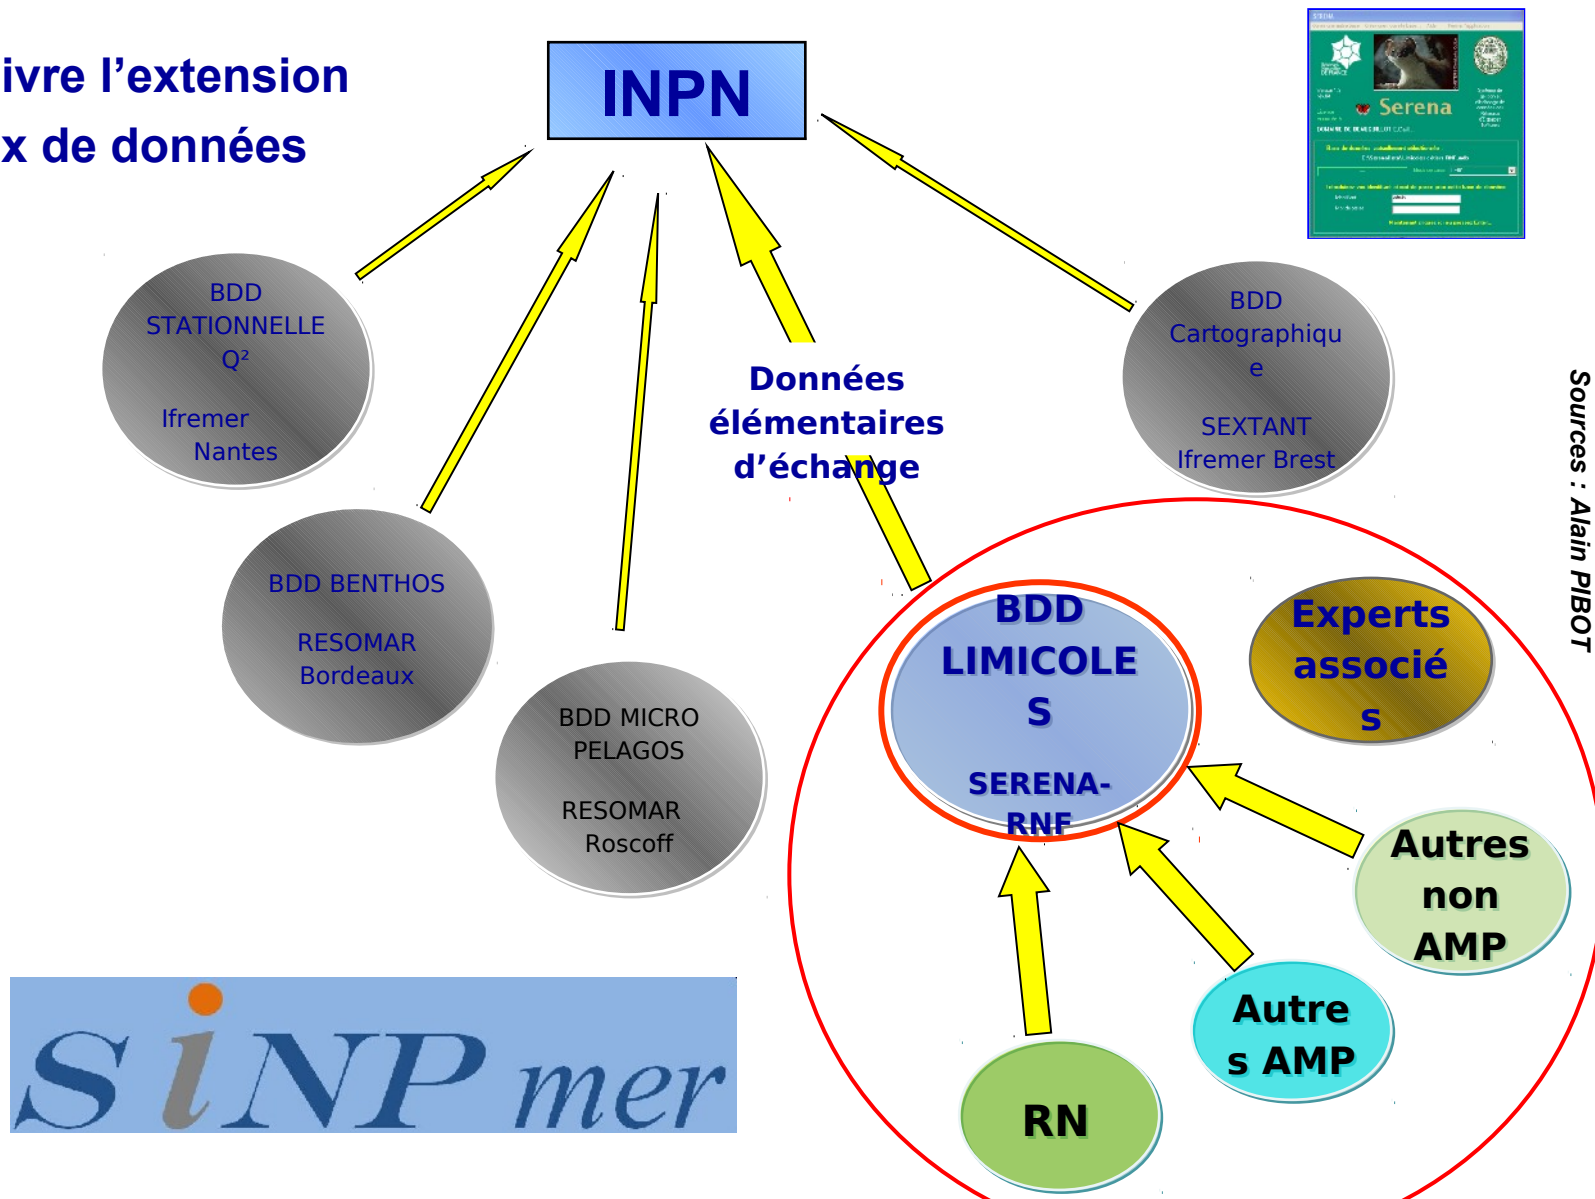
ivre l'extension
x de données

INPN

BDD STATIONNELLE Q²

Ifremer Nantes

BDD BENTHOS

RESOMAR Bordeaux

BDD MICRO PELAGOS

RESOMAR Roscoff

Données élémentaires d'échange

BDD Cartographique

SEXTANT Ifremer Brest

Serena

BDD LIMICOLES

SERENA-RNF

Experts associés

Autres non AMP

Autres AMP

RN

Sources : Alain PIBOT

SiNP mer